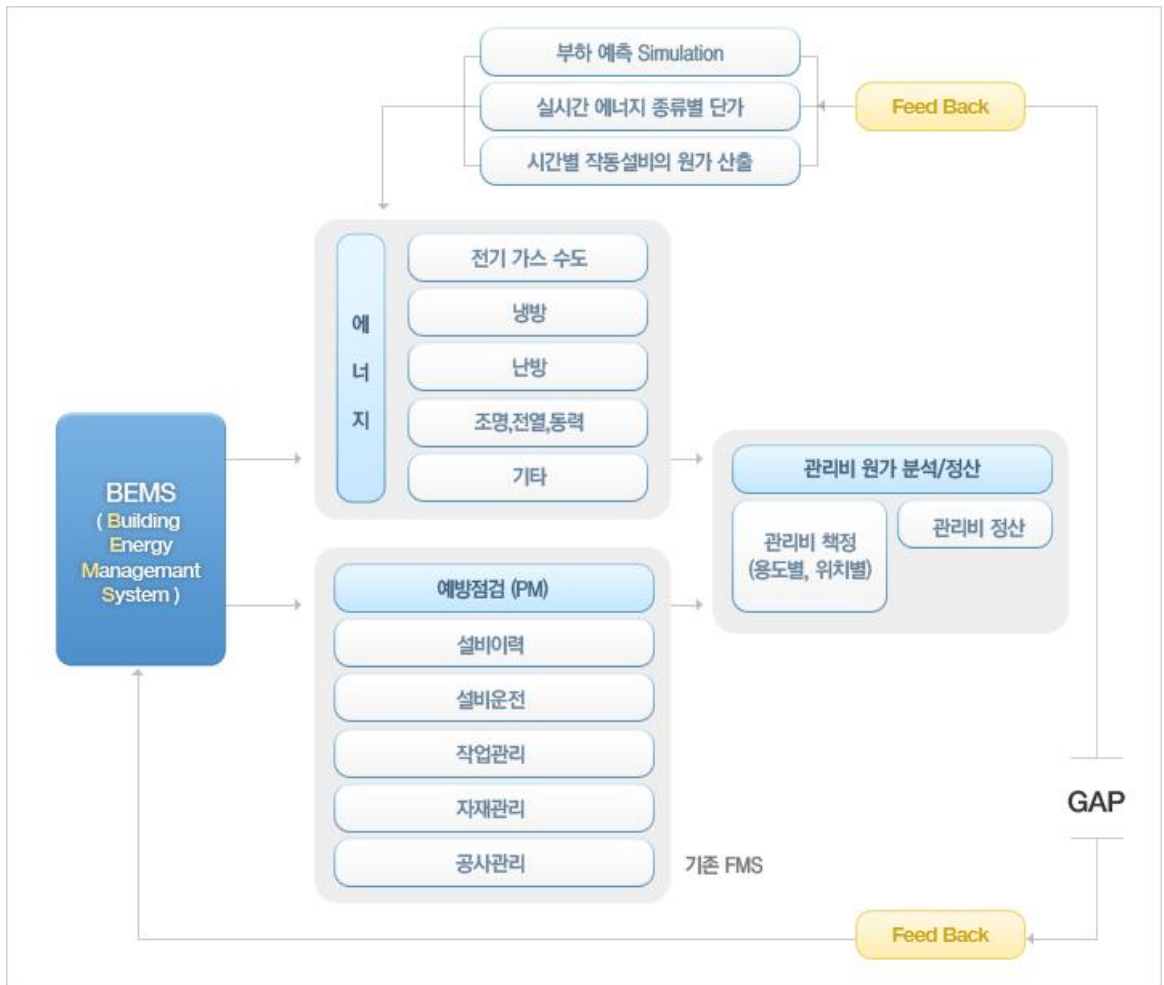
부하 예측 Simulation
실시간 에너지 종류별 단가
시간별 작동설비의 원가 산출

Feed Back

BEMS
( Building Energy Managemant System )

에너지

전기 가스 수도
냉방
난방
조명,전열,동력
기타

관리비 원가 분석/정산
관리비 책정 (용도별, 위치별)
관리비 정산

예방점검 (PM)
설비이력
설비운전
작업관리
자재관리
공사관리

기존 FMS

GAP

Feed Back